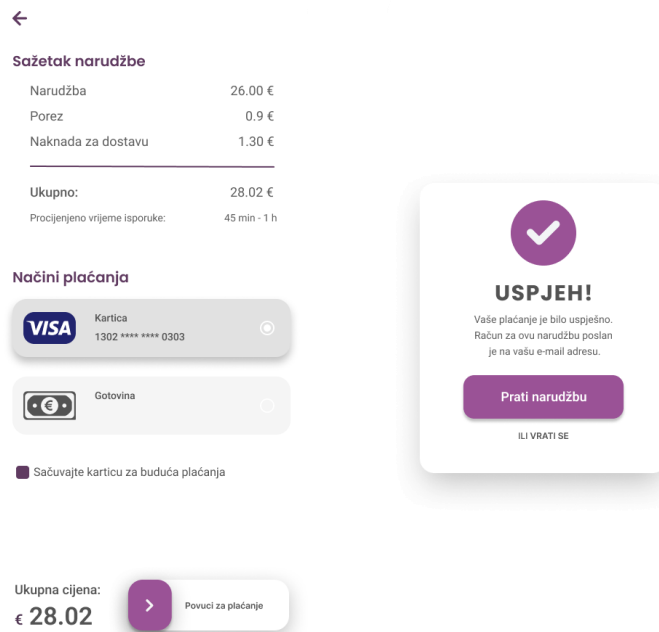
Sažetak narudžbe

Narudžba 26.00 €
Porez 0.9 €
Naknada za dostavu 1.30 €

Ukupno: 28.02 €
Procijenjeno vrijeme isporuke: 45 min - 1 h

Načini plaćanja

VISA
Kartica
1302 **** **** 0303

Gotovina

Sačuvajte karticu za buduća plaćanja

Ukupna cijena:
€ 28.02

Povuci za plaćanje

USPJEH!
Vaše plaćanje je bilo uspješno. Račun za ovu narudžbu poslan je na vašu e-mail adresu.

Prati narudžbu

ILI VRATI SE